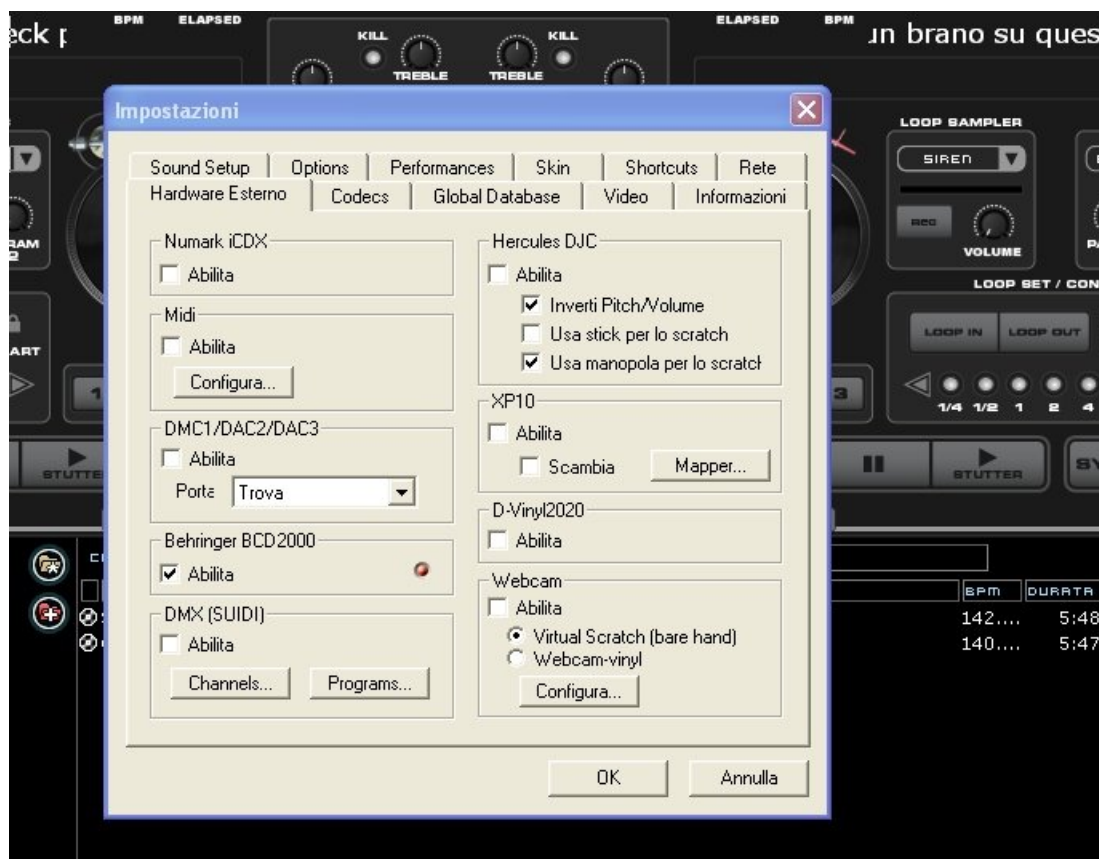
eck p BPM ELAPSED KILL TREBLE TREBLE KILL ELAPSED BPM un brano su ques

Impostazioni

LOOP SAMPLER
SIREN
REC VOLUME
LOOP SET / CON
LOOP IN LOOP OUT
1/4 1/2 1 2 4
STUTTER STUTTER
BPM DURATA
142.... 5:48
140.... 5:47

Sound Setup | Options | Performances | Skin | Shortcuts | Rete
Hardware Esterno | Codecs | Global Database | Video | Informazioni

Numark iCDX
Abilita

Midi
Abilita
Configura...

DMC1/DAC2/DAC3
Abilita
Porta Trova

Behringer BCD2000
Abilita

DMX (SUIDI)
Abilita
Channels... Programs...

Hercules DJC
Abilita
Inverti Pitch/Volume
Usa stick per lo scratch
Usa manopola per lo scratch

XP10
Abilita
Scambia Mapper...

D-Vinyl2020
Abilita

Webcam
Abilita
Virtual Scratch (bare hand)
Webcam-vinyl
Configura...

OK Annulla